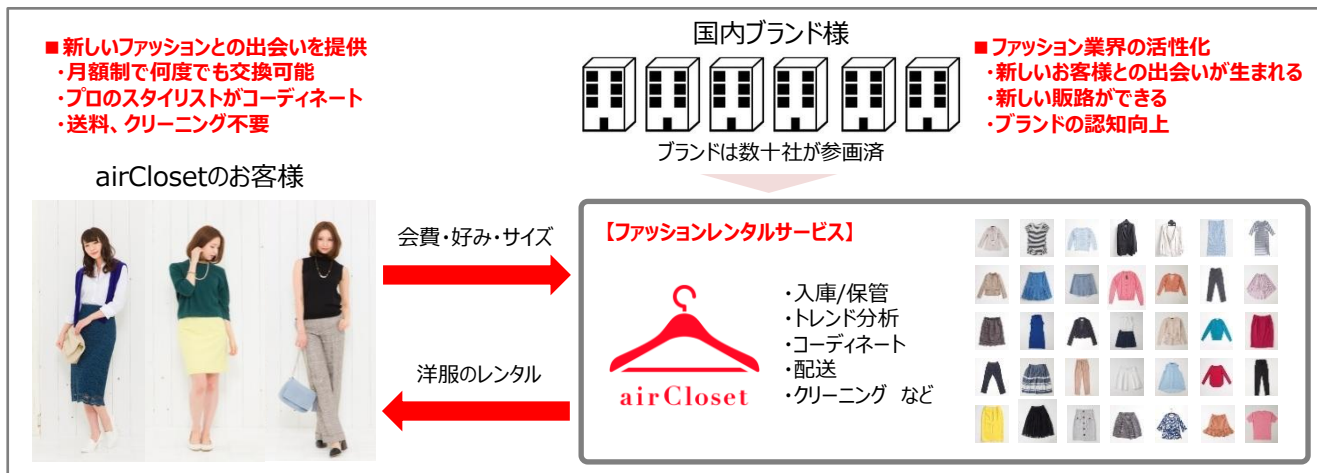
■新しいファッションとの出会いを提供
・月額制で何度でも交換可能
・プロのスタイリストがコーディネート
・送料、クリーニング不要

国内ブランド様

ブランドは数十社が参画済

■ファッション業界の活性化
・新しいお客様との出会いが生まれる
・新しい販路ができる
・ブランドの認知向上

airClosetのお客様

会費・好み・サイズ

洋服のレンタル

【ファッションレンタルサービス】

airCloset

・入庫/保管
・トレンド分析
・コーディネート
・配送
・クリーニング　など